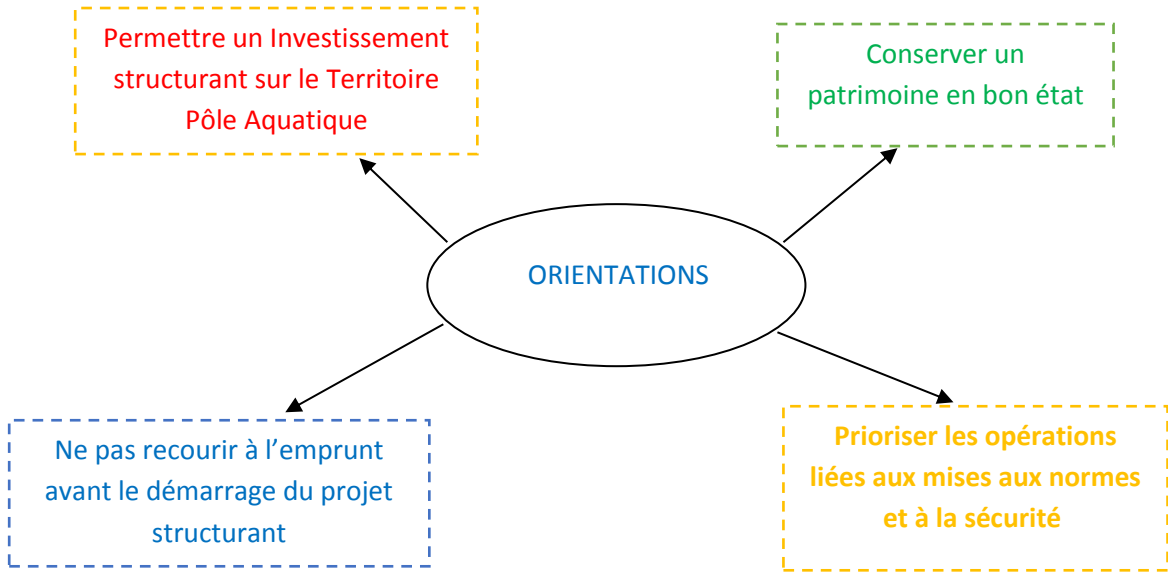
Permettre un Investissement structurant sur le Territoire Pôle Aquatique

Conserver un patrimoine en bon état

ORIENTATIONS

Ne pas recourir à l’emprunt avant le démarrage du projet structurant

Prioriser les opérations liées aux mises aux normes et à la sécurité